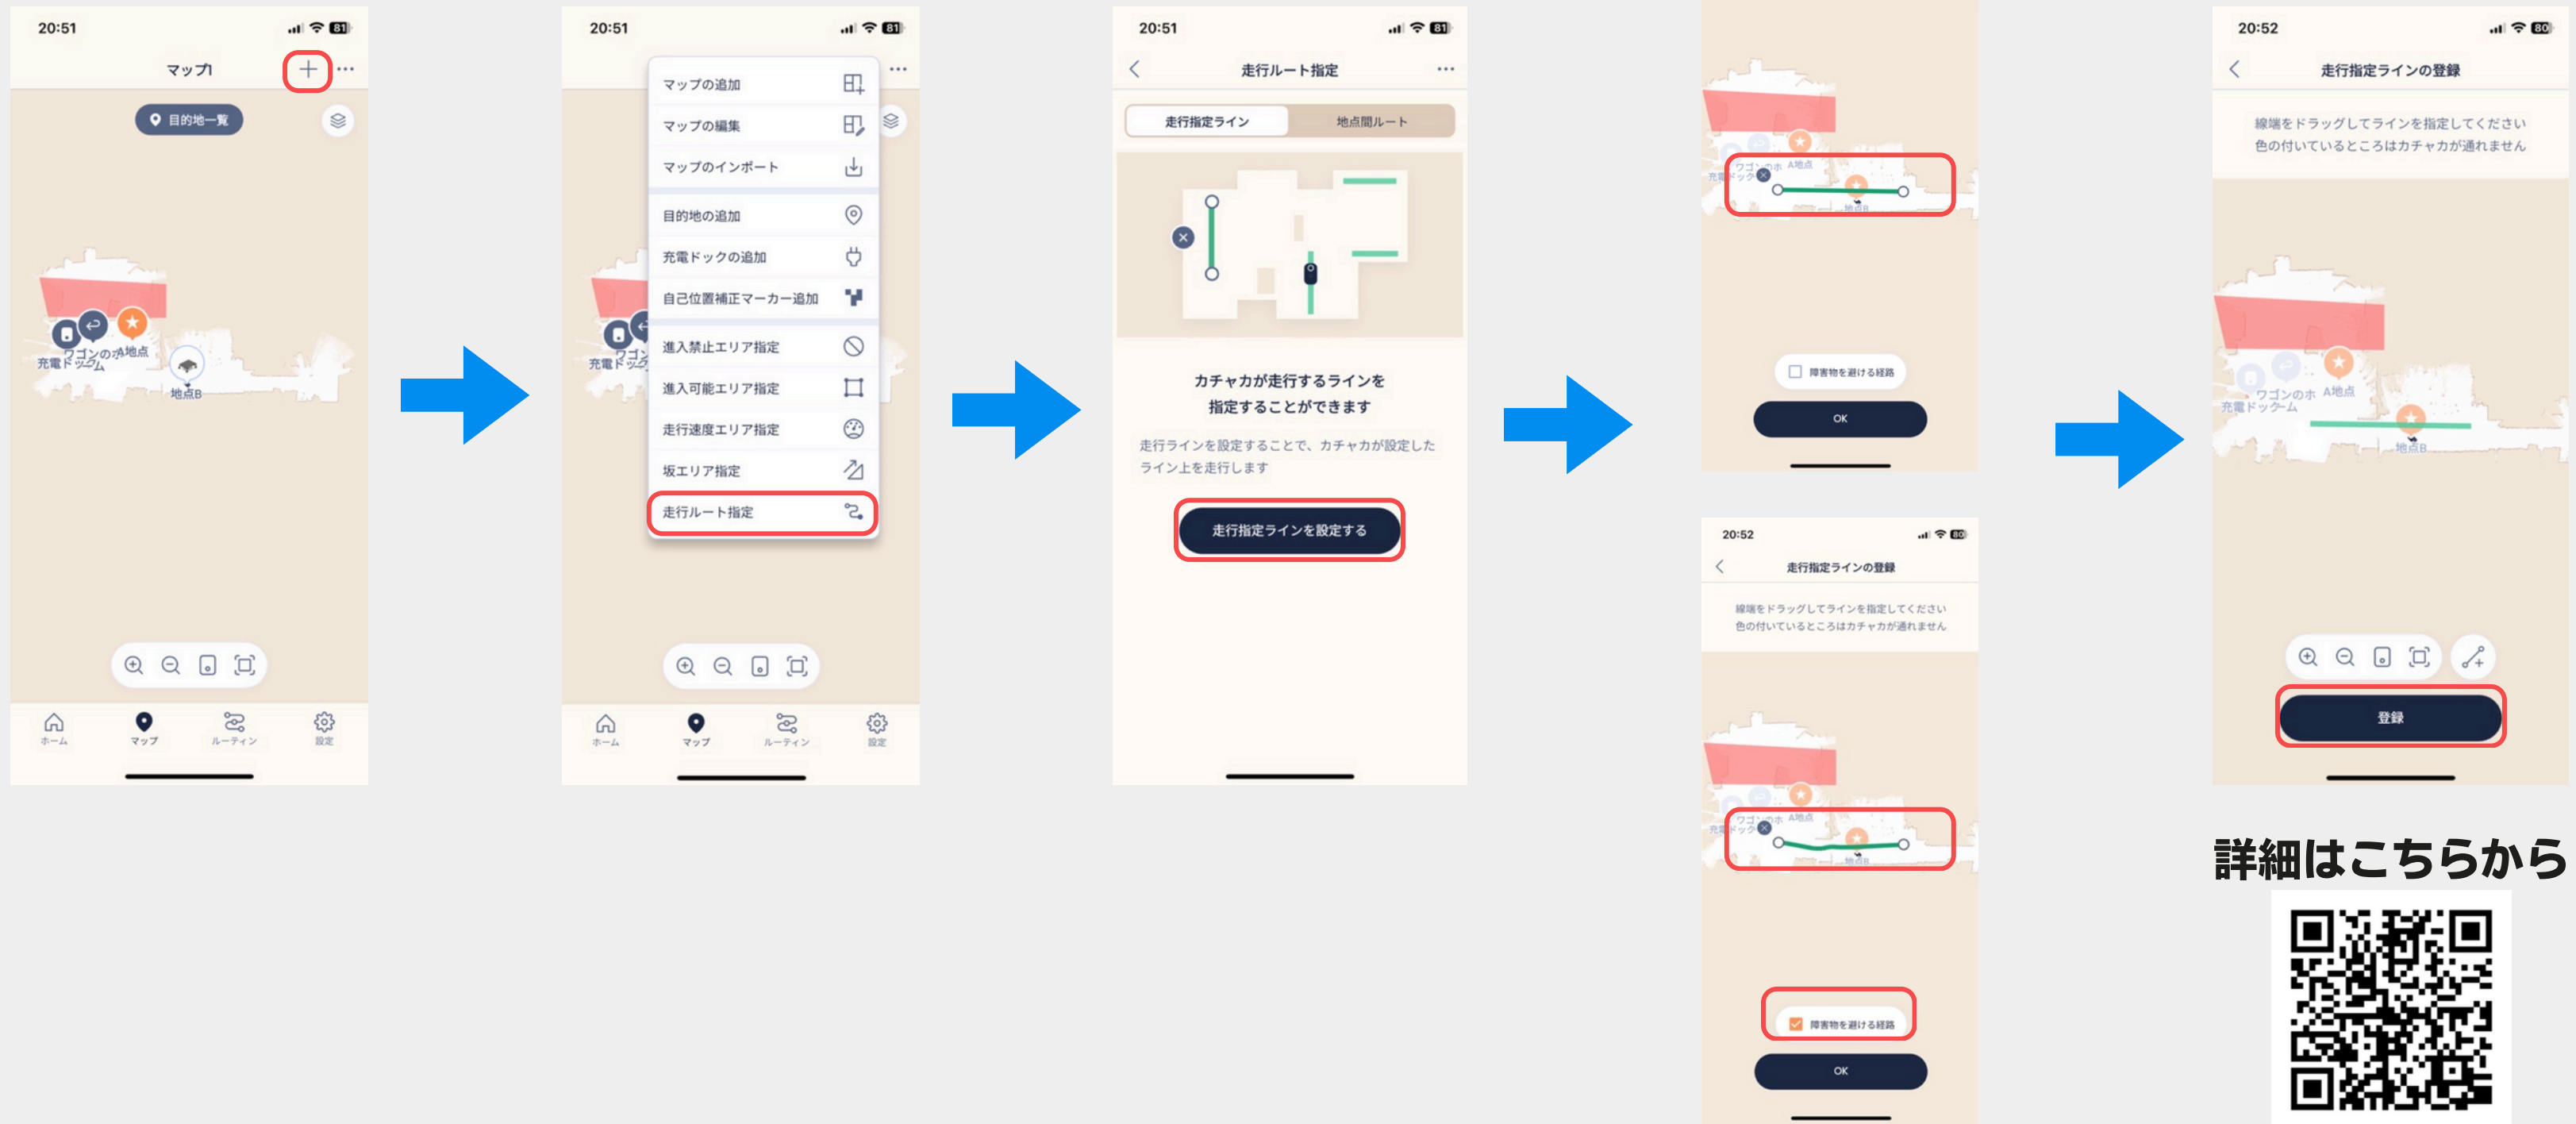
20:51

マップ1

目的地一覧

充電ドックーム
ワゴンのホ
A地点
地点B

ホーム
マップ
ルーティン
設定

20:51

マップの追加
マップの編集
マップのインポート
目的地の追加
充電ドックの追加
自己位置補正マーカー追加
進入禁止エリア指定
進入可能エリア指定
走行速度エリア指定
坂エリア指定
走行ルート指定

ホーム
マップ
ルーティン
設定

20:51

走行ルート指定

走行指定ライン
地点間ルート

カチャカが走行するラインを指定することができます

走行ラインを設定することで、カチャカが設定したライン上を走行します

走行指定ラインを設定する

障害物を避ける経路

OK

20:52

走行指定ラインの登録

線端をドラッグしてラインを指定してください
色の付いているところはカチャカが通れません

障害物を避ける経路

OK

20:52

走行指定ラインの登録

線端をドラッグしてラインを指定してください
色の付いているところはカチャカが通れません

ワゴンのホ
A地点
充電ドックーム
地点B

登録

詳細はこちらから